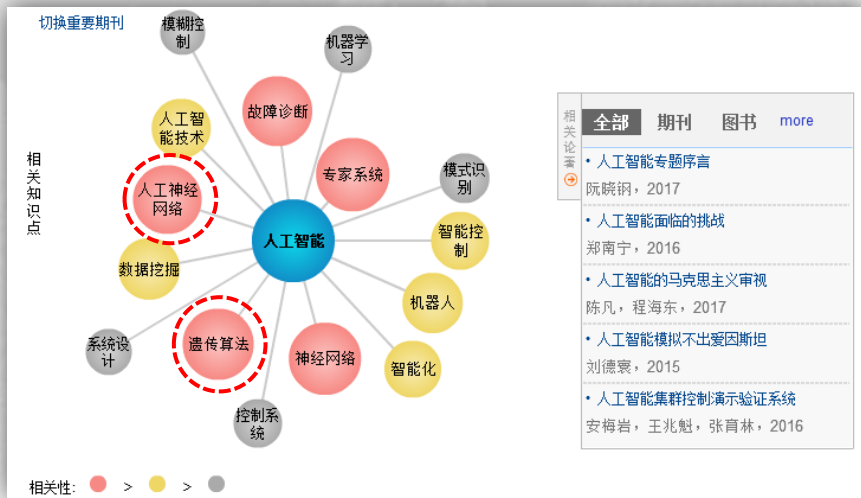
切换重要期刊

相关知识点

模糊控制
机器学习
人工智能技术
故障诊断
专家系统
模式识别
人工神经网络
人工智能
智能控制
数据挖掘
机器人
系统设计
遗传算法
神经网络
智能化
控制系统

相关性: > >

相关论著

全部 期刊 图书 more

• 人工智能专题序言
阮晓钢，2017

• 人工智能面临的挑战
郑南宁，2016

• 人工智能的马克思主义审视
陈凡，程海东，2017

• 人工智能模拟不出爱因斯坦
刘德寰，2015

• 人工智能集群控制演示验证系统
安梅岩，王兆魁，张育林，2016